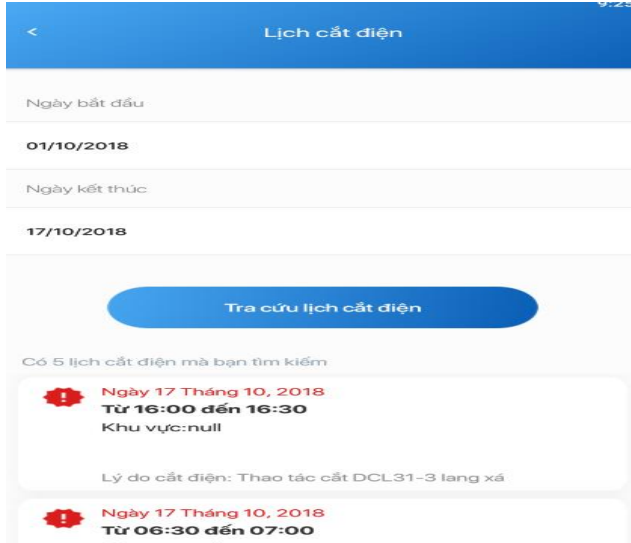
9:2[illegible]

<

Lịch cắt điện

Ngày bắt đầu

01/10/2018

Ngày kết thúc

17/10/2018

Tra cứu lịch cắt điện

Có 5 lịch cắt điện mà bạn tìm kiếm

Ngày 17 Tháng 10, 2018
Từ 16:00 đến 16:30
Khu vực:null

Lý do cắt điện: Thao tác cắt DCL31-3 lang xá

Ngày 17 Tháng 10, 2018
Từ 06:30 đến 07:00